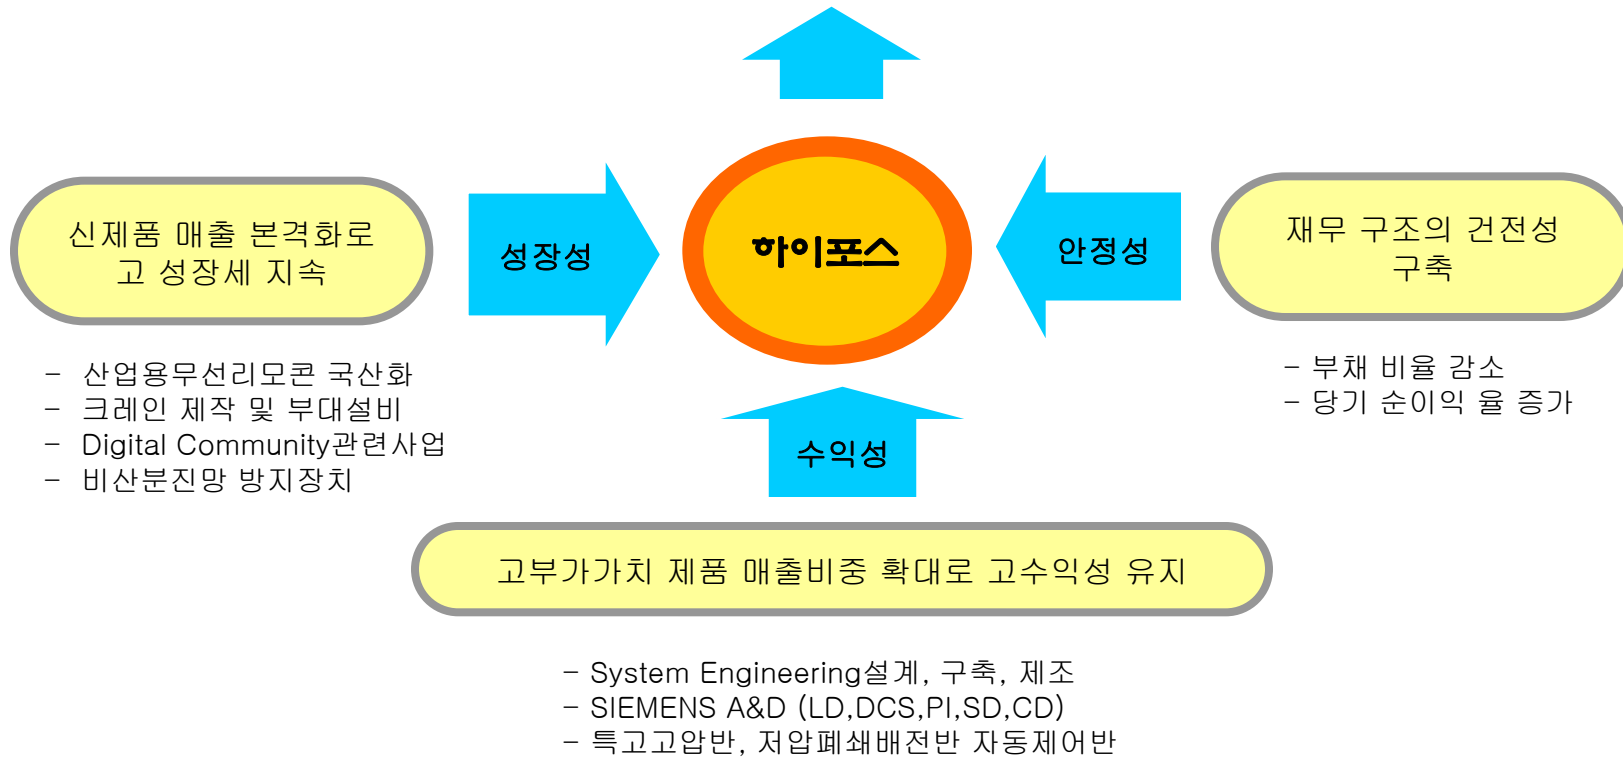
신제품 매출 본격화로
고 성장세 지속

성장성

하이포스

안정성

재무 구조의 건전성
구축

- 산업용무선리모콘 국산화
- 크레인 제작 및 부대설비
- Digital Community관련사업
- 비산분진망 방지장치

수익성

- 부채 비율 감소
- 당기 순이익 율 증가

고부가가치 제품 매출비중 확대로 고수익성 유지

- System Engineering설계, 구축, 제조
- SIEMENS A&D (LD,DCS,PI,SD,CD)
- 특고고압반, 저압폐쇄배전반 자동제어반